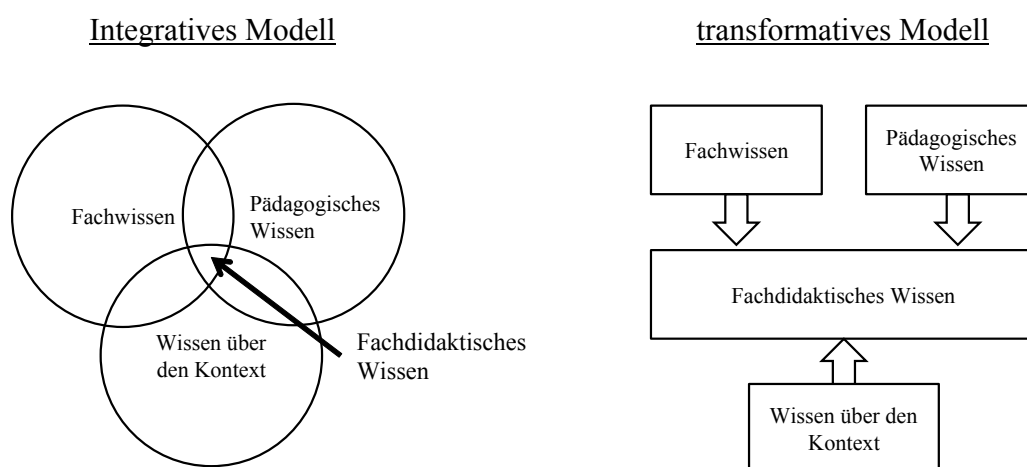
Integratives Modell

Fachwissen

Pädagogisches Wissen

Wissen über den Kontext

Fachdidaktisches Wissen

transformatives Modell

Fachwissen

Pädagogisches Wissen

Fachdidaktisches Wissen

Wissen über den Kontext